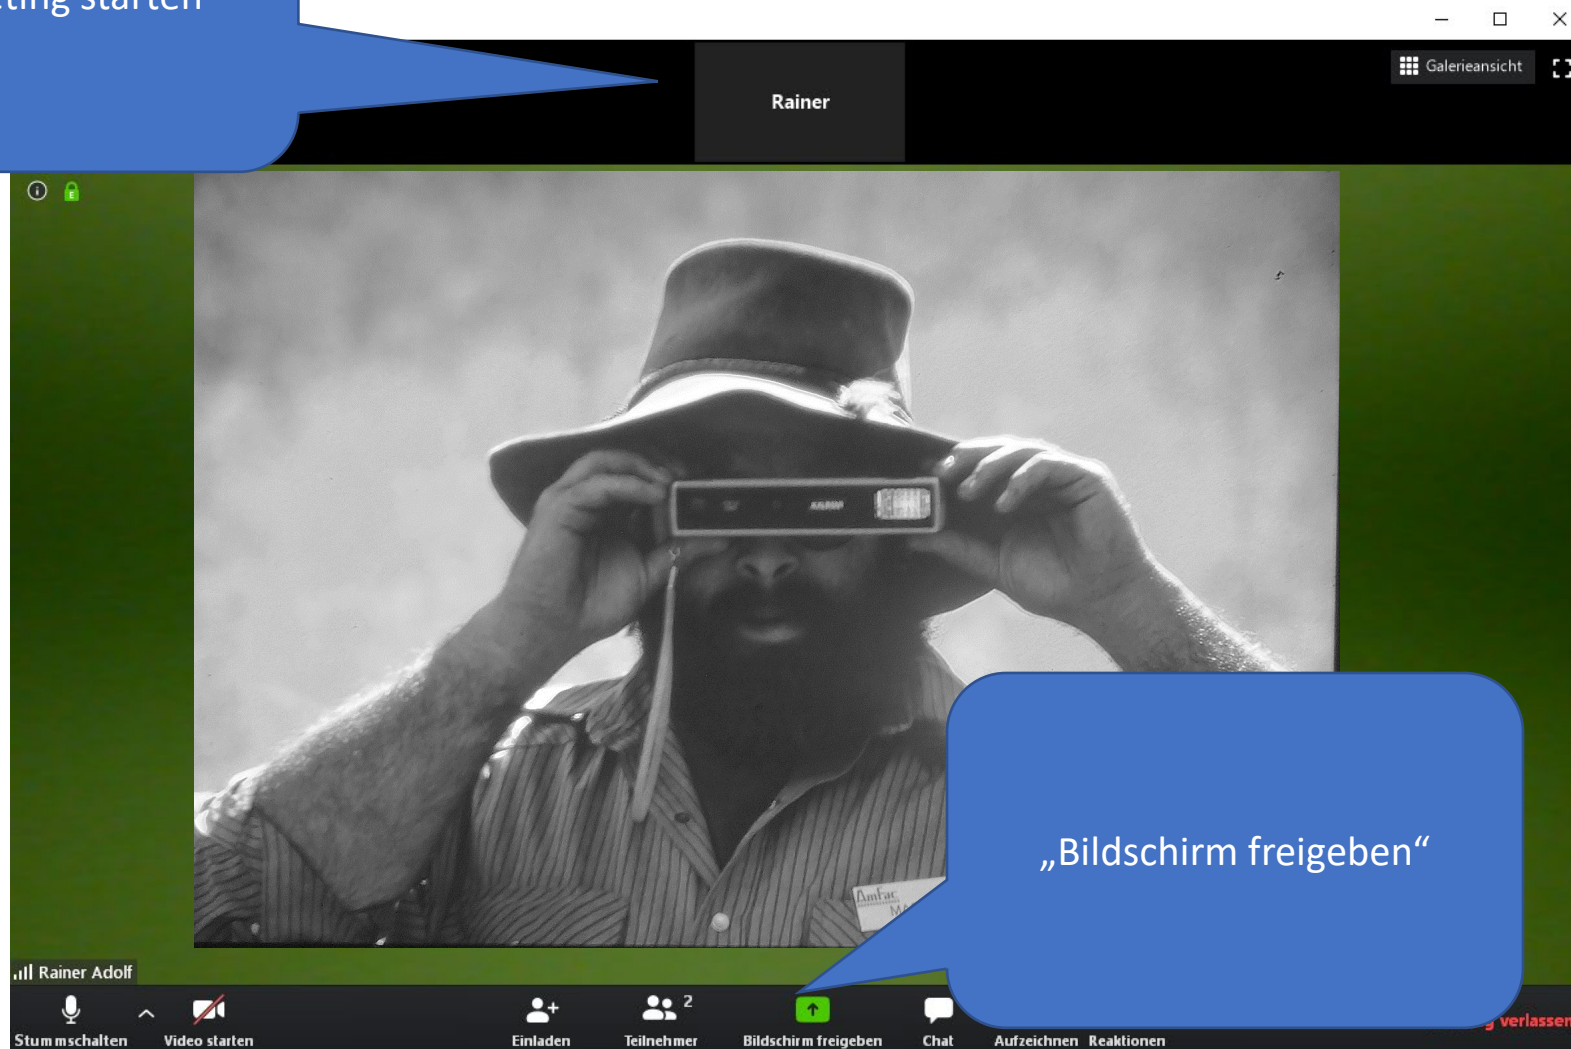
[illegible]ting starten

Rainer

Galerieansicht

AmFac

„Bildschirm freigeben“

Rainer Adolf

Stummschalten

Video starten

Einladen

2

Teilnehmer

Bildschirm freigeben

Chat

Aufzeichnen

Reaktionen

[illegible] verlassen